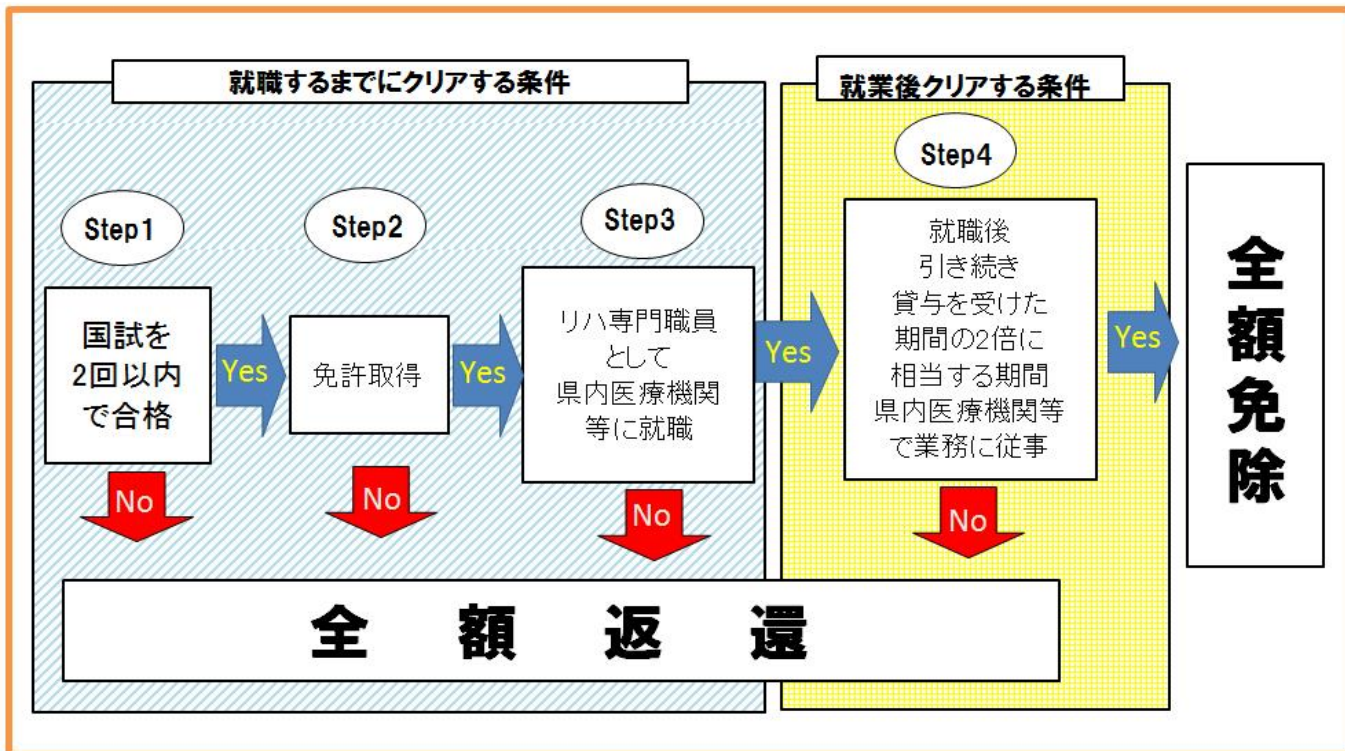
就職するまでにクリアする条件

就業後クリアする条件

Step1

国試を
2回以内
で合格

Yes

No

Step2

免許取得

Yes

No

Step3

リハ専門職員
として
県内医療機関
等に就職

Yes

No

Step4

就職後
引き続き
貸与を受けた
期間の2倍に
相当する期間
県内医療機関等
で業務に従事

Yes

No

全額免除

全　額　返　還